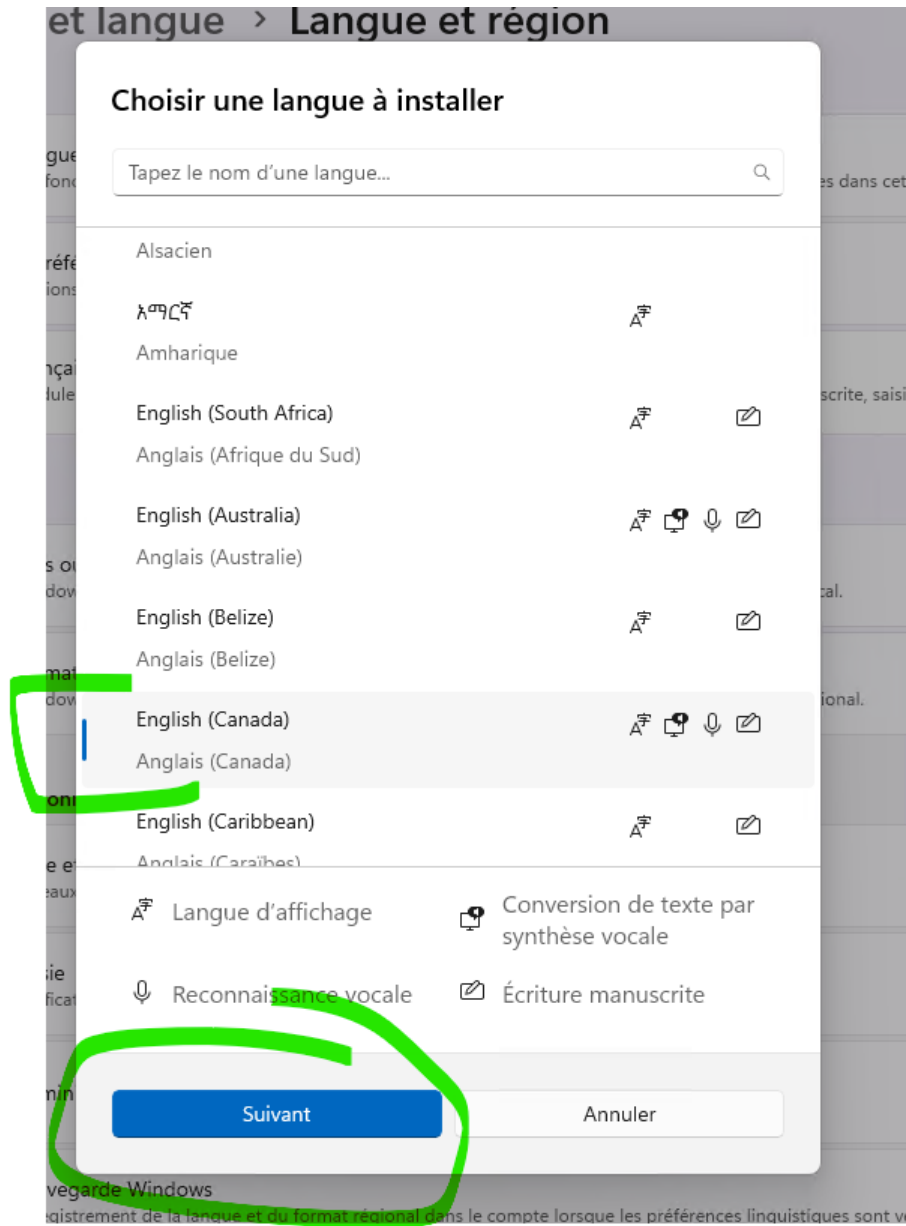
et langue > Langue et région

Choisir une langue à installer

Tapez le nom d'une langue...

Alsacien

አማርኛ
Amharique

English (South Africa)
Anglais (Afrique du Sud)

English (Australia)
Anglais (Australie)

English (Belize)
Anglais (Belize)

English (Canada)
Anglais (Canada)

English (Caribbean)
Anglais (Caraïbes)

Langue d'affichage
Conversion de texte par synthèse vocale
Reconnaissance vocale
Écriture manuscrite

Suivant
Annuler

gue
fonc
es dans cet
réfé
ions
nçai
dule
scrite, saisi
s ou
dow
cal.
mat
ional.
onn
e et
eaux
sie
ifica
min
vegarde Windows
egistrement de la langue et du format régional dans le compte lorsque les préférences linguistiques sont v